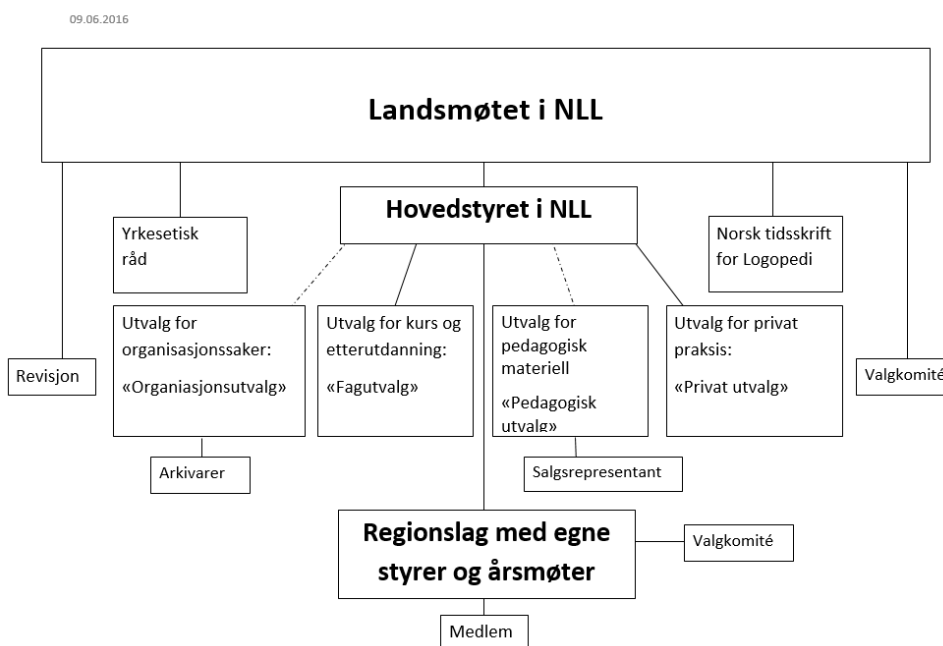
09.06.2016

Landsmøtet i NLL

Hovedstyret i NLL

Yrkesetisk råd

Norsk tidsskrift for Logopedi

Revisjon

Utvalg for organisasjonssaker:

«Organiasjonsutvalg»

Utvalg for kurs og etterutdanning:

«Fagutvalg»

Utvalg for pedagogisk materiell

«Pedagogisk utvalg»

Utvalg for privat praksis:

«Privat utvalg»

Valgkomité

Arkivarer

Salgsrepresentant

Regionslag med egne styrer og årsmøter

Valgkomité

Medlem